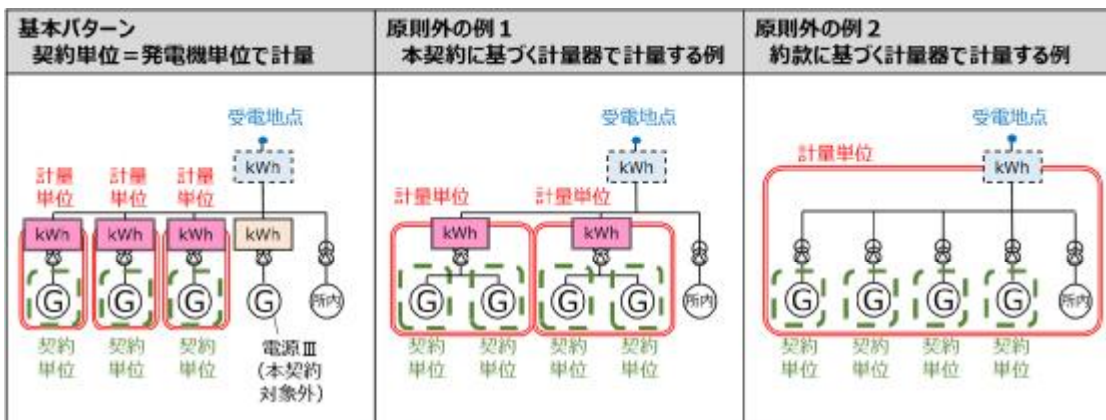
基本パターン
契約単位＝発電機単位で計量

受電地点
kWh
計量単位
計量単位
計量単位
kWh
kWh
kWh
kWh
G
G
G
G
契約単位
契約単位
契約単位
電源Ⅲ（本契約対象外）

原則外の例１
本契約に基づく計量器で計量する例

受電地点
kWh
計量単位
計量単位
kWh
kWh
G
G
G
G
所内
契約単位
契約単位
契約単位
契約単位

原則外の例２
約款に基づく計量器で計量する例

受電地点
計量単位
kWh
G
G
G
G
所内
契約単位
契約単位
契約単位
契約単位